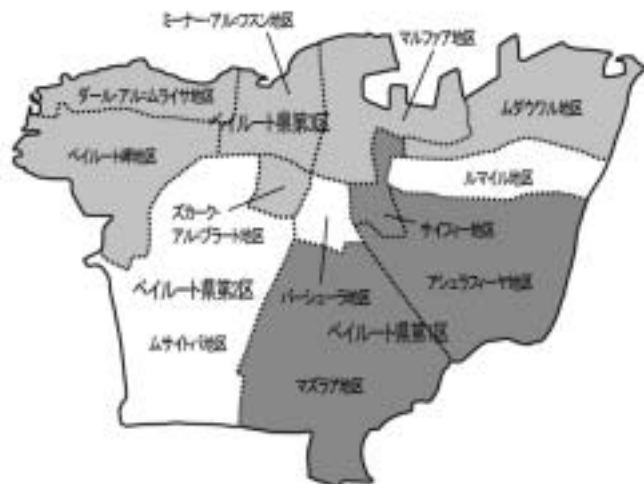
ミーナー・アルフスン地区
マルファア地区
ダール・アル=ムライサ地区
ベイルート県第3区
ムダウワル地区
ベイルート港地区
ルマイル地区
ズカーク・アルブラート地区
サイフィー地区
ベイルート県第2区
バーシューラ地区
アシュラフィーヤ地区
ベイルート県第1区
ムサイトバ地区
マズラア地区